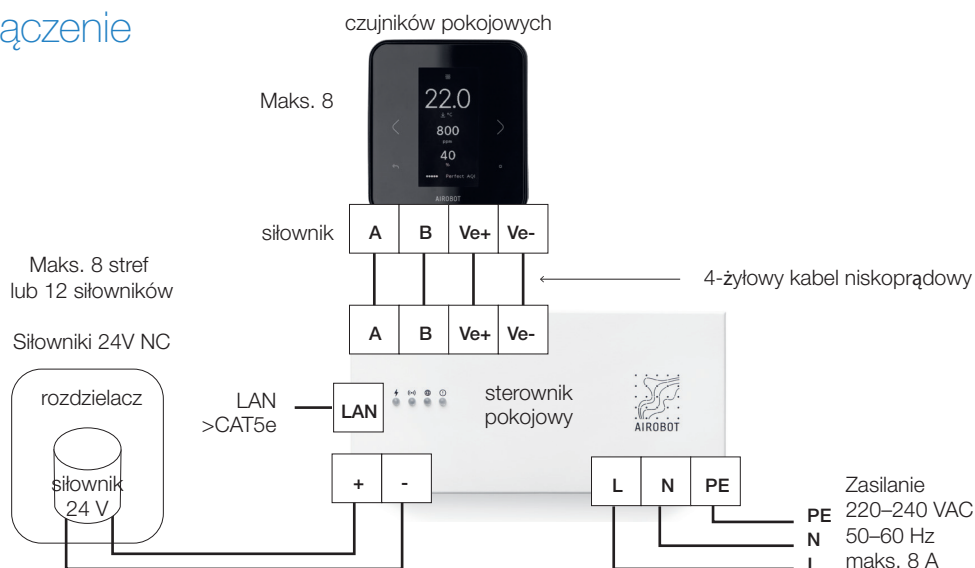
ączenie

czujników pokojowych

Maks. 8

22.0

800

40

Perfect Air

AIROBOT

siłownik

| A | B | Ve+ | Ve- |
|---|---|---|---|

Maks. 8 stref
lub 12 siłowników

4-żyłowy kabel niskoprądowy

| A | B | Ve+ | Ve- |
|---|---|---|---|

Siłowniki 24V NC

rozdzielacz

siłownik
24 V

LAN
>CAT5e

LAN

sterownik
pokojowy

AIROBOT

| + | - |
|---|---|

| L | N | PE |
|---|---|---|

PE
N
L

Zasilanie
220–240 VAC
50–60 Hz
maks. 8 A